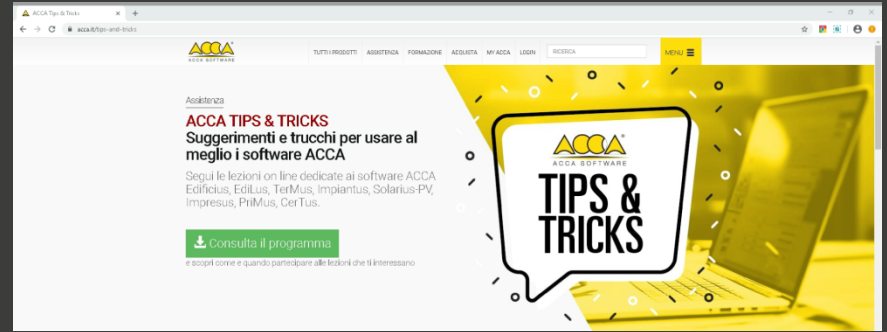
ACCA Tips & Tricks
acca.it/tips-and-tricks

ACCA
ACCA SOFTWARE

TUTTI I PRODOTTI ASSISTENZA FORMAZIONE ACQUISTA MY ACCA LOGIN RICERCA MENU

Assistenza

ACCA TIPS & TRICKS
Suggerimenti e trucchi per usare al meglio i software ACCA

Segui le lezioni on line dedicate ai software ACCA Edificius, EdiLus, TerMus, Impiantus, Solarius-PV, Impresus, PriMus, CerTus.

Consulta il programma
e scopri come e quando partecipare alle lezioni che ti interessano

ACCA
ACCA SOFTWARE
TIPS & TRICKS